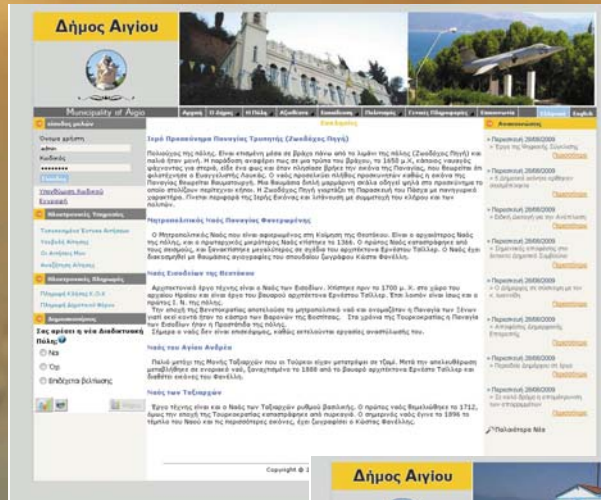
Δήμος Αιγίου

Municipality of Aigio

Αρχική | Ο Δήμος | Η Πόλη | Αξιοθέατα | Εκκλησίες | Πολιτισμός | Γενικές Πληροφορίες | Επικοινωνία | Ελληνικά | English

είσοδος μελών

Όνομα χρήστη

admin

Κωδικός

••••••••

Υπενθύμιση Κωδικού

Εγγραφή

Ηλεκτρονικές Υπηρεσίες

Ηλεκτρονική Πληροφόρηση

Δημοσκοπήσεις

Σας αρέσει η νέα Διαδικτυακή Πύλη;

Ναι

Όχι

Επιδέχεται βελτίωσης

Εκκλησίες

Ιερό Προσκύνημα Παναγίας Τρυπητής (Ζωοδόχος Πηγή)

Μητροπολιτικός Ναός Παναγίας Φανερωμένης

Ναός Ευαγγελισμού της Θεοτόκου

Ναός του Αγίου Ανδρέα

Ναός των Ταξιαρχών

Ανακοινώσεις

Παρασκευή 26/09/2009

Περισσότερα

Παλαιότερα Νέα

Copyright © 2

Δήμος Αιγίου